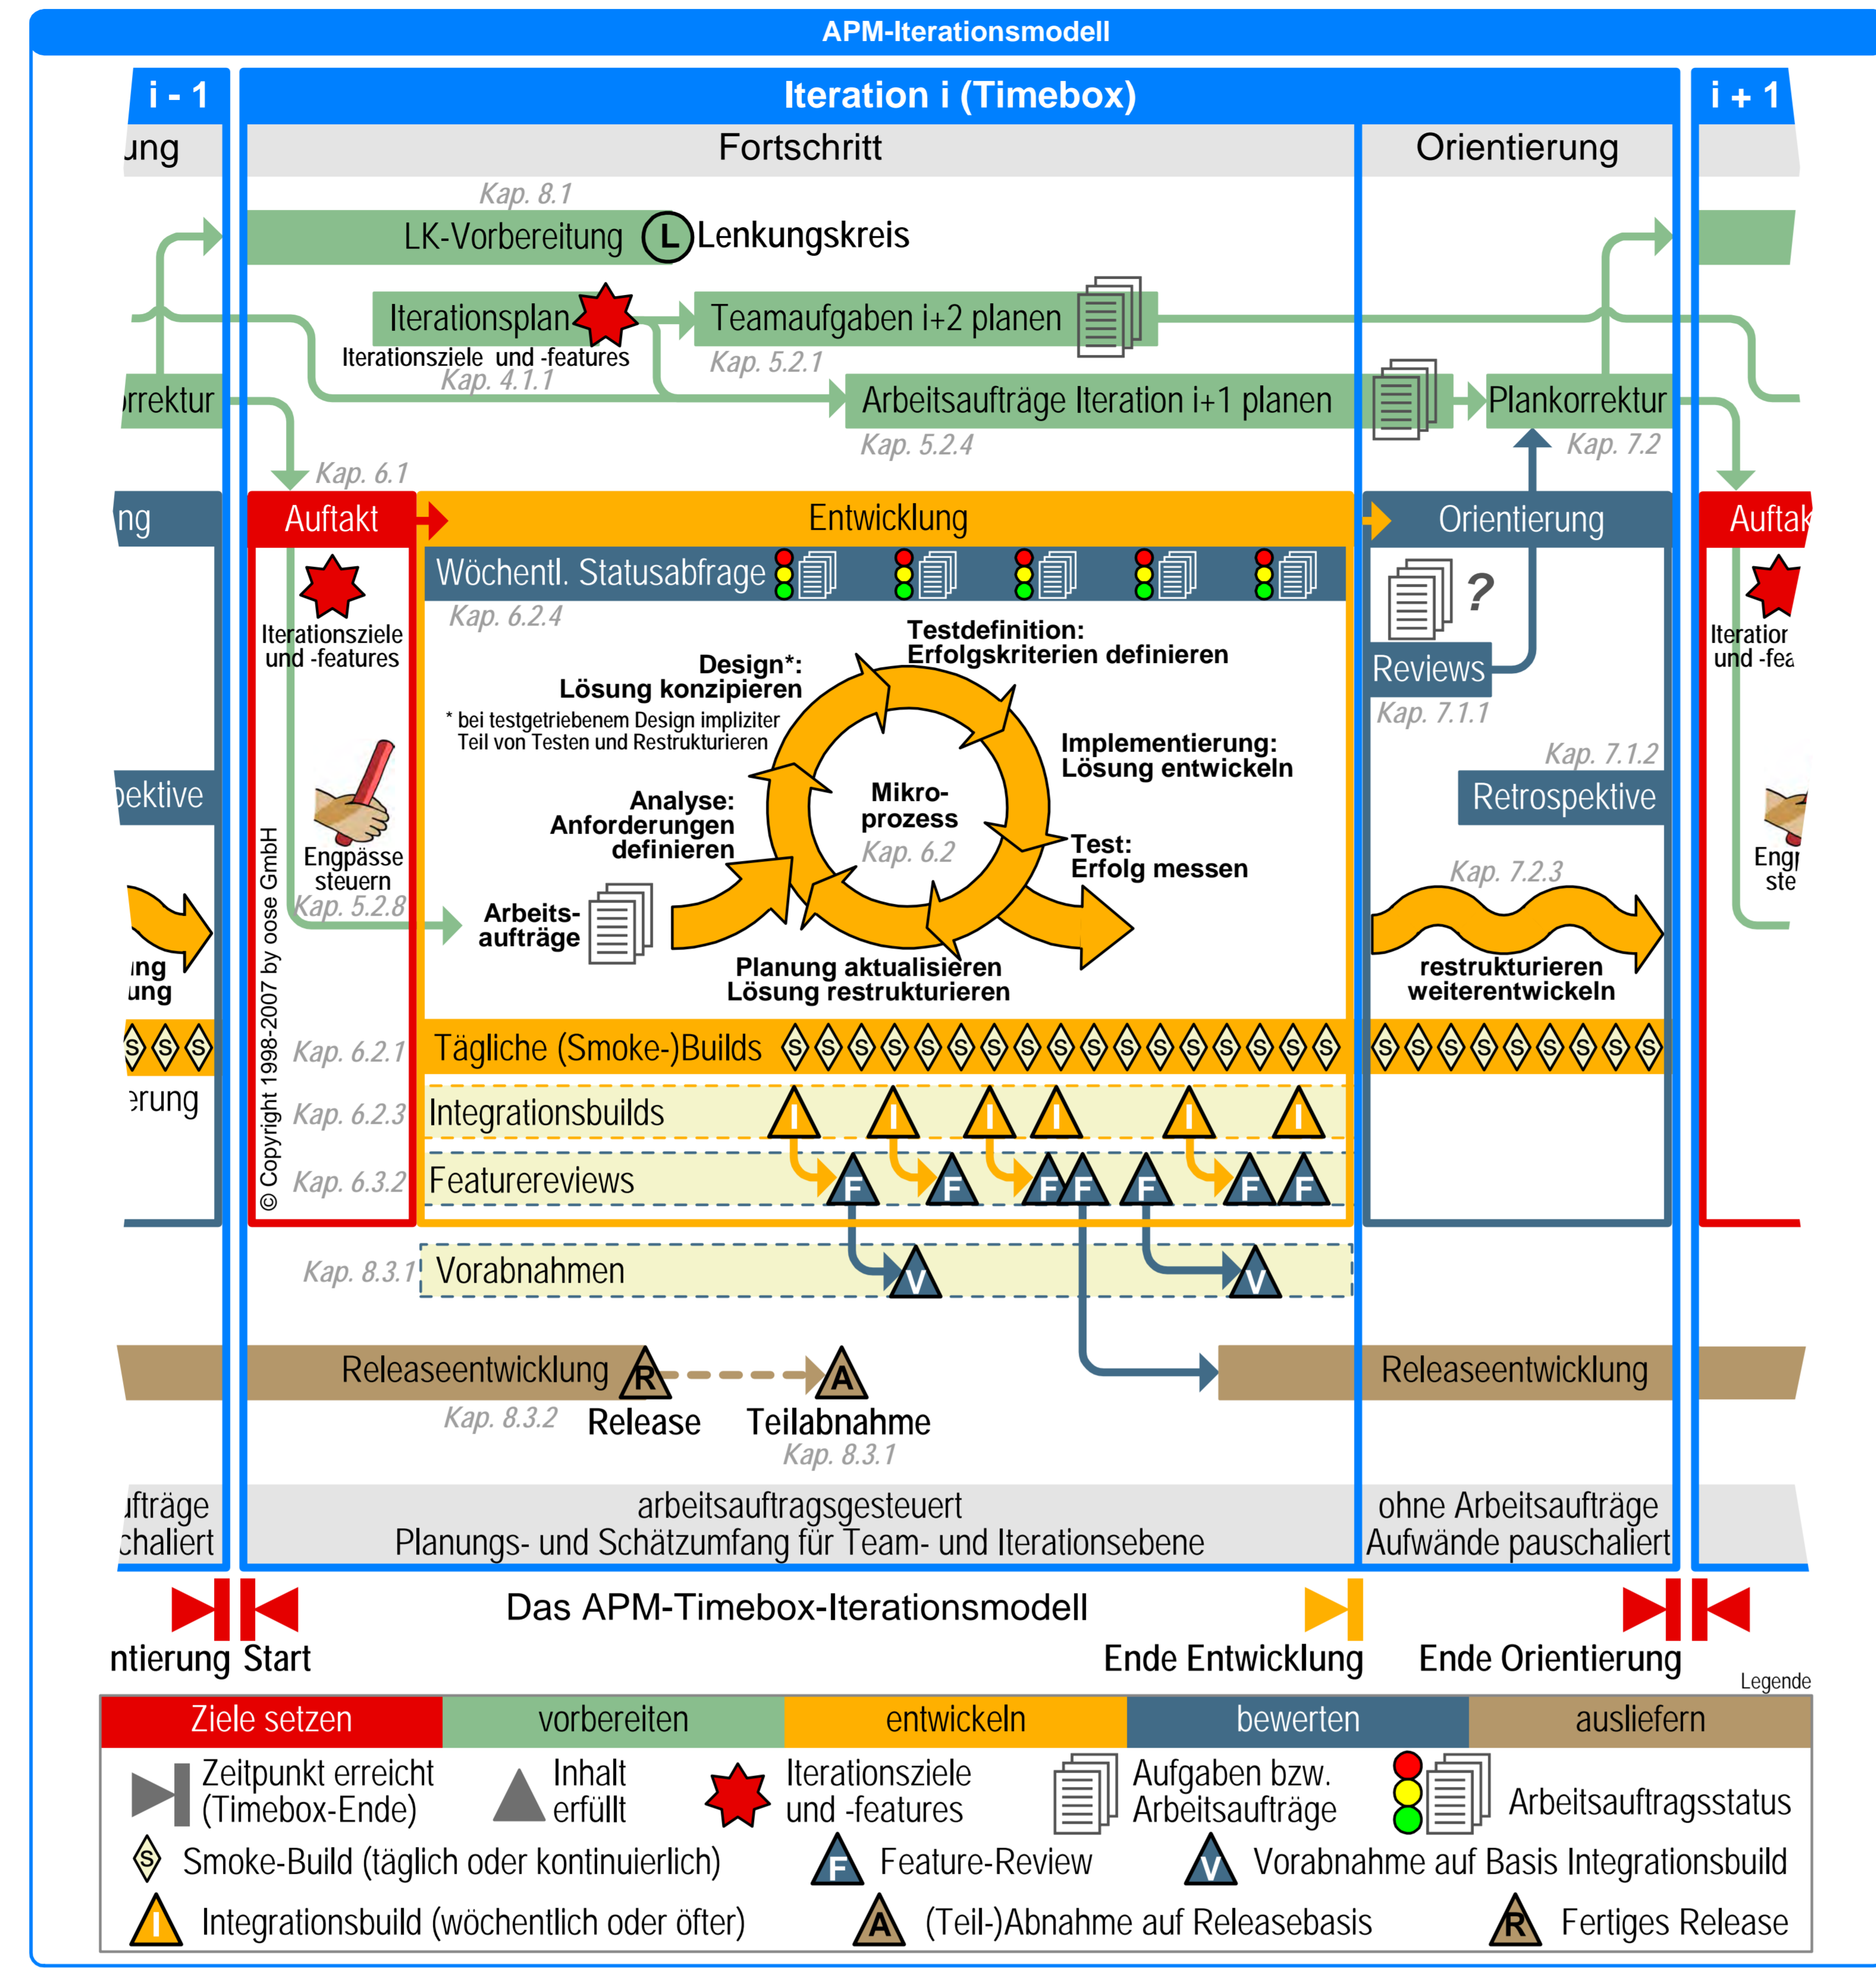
APM-Iterationsmodell

i - 1

Iteration i (Timebox)

i + 1

ung

Fortschritt

Orientierung

Kap. 8.1

LK-Vorbereitung L Lenkungskreis

Iterationsplan

Iterationsziele und -features

Kap. 4.1.1

Teamaufgaben i+2 planen

Kap. 5.2.1

rrektur

Arbeitsaufträge Iteration i+1 planen

Kap. 5.2.4

Plankorrektur

Kap. 7.2

Kap. 6.1

ng

Auftakt

Entwicklung

Orientierung

Auftak

Wöchentl. Statusabfrage

Kap. 6.2.4

Iterationsziele und -features

Reviews

Kap. 7.1.1

Iteratior und -fea

Testdefinition: Erfolgskriterien definieren

Design*: Lösung konzipieren

* bei testgetriebenem Design impliziter Teil von Testen und Restrukturieren

Implementierung: Lösung entwickeln

Kap. 7.1.2

pektive

Retrospektive

Mikro-prozess

Kap. 6.2

Analyse: Anforderungen definieren

Test: Erfolg messen

Engpässe steuern

Kap. 5.2.8

Engp ste

Kap. 7.2.3

Arbeits-aufträge

Planung aktualisieren Lösung restrukturieren

restrukturieren weiterentwickeln

ng ung

© Copyright 1998-2007 by oose GmbH

Kap. 6.2.1

Tägliche (Smoke-)Builds

erung

Kap. 6.2.3

Integrationsbuilds

Kap. 6.3.2

Featurereviews

Kap. 8.3.1

Vorabnahmen

Releaseentwicklung

Releaseentwicklung

Kap. 8.3.2

Release

Teilabnahme

Kap. 8.3.1

ufträge chaliert

arbeitsauftragsgesteuert
Planungs- und Schätzumfang für Team- und Iterationsebene

ohne Arbeitsaufträge
Aufwände pauschaliert

Das APM-Timebox-Iterationsmodell

ntierung Start

Ende Entwicklung

Ende Orientierung

Legende

| Ziele setzen | vorbereiten | entwickeln | bewerten | ausliefern |
|---|---|---|---|---|

Zeitpunkt erreicht (Timebox-Ende)

Inhalt erfüllt

Iterationsziele und -features

Aufgaben bzw. Arbeitsaufträge

Arbeitsauftragsstatus

Smoke-Build (täglich oder kontinuierlich)

Feature-Review

Vorabnahme auf Basis Integrationsbuild

Integrationsbuild (wöchentlich oder öfter)

(Teil-)Abnahme auf Releasebasis

Fertiges Release